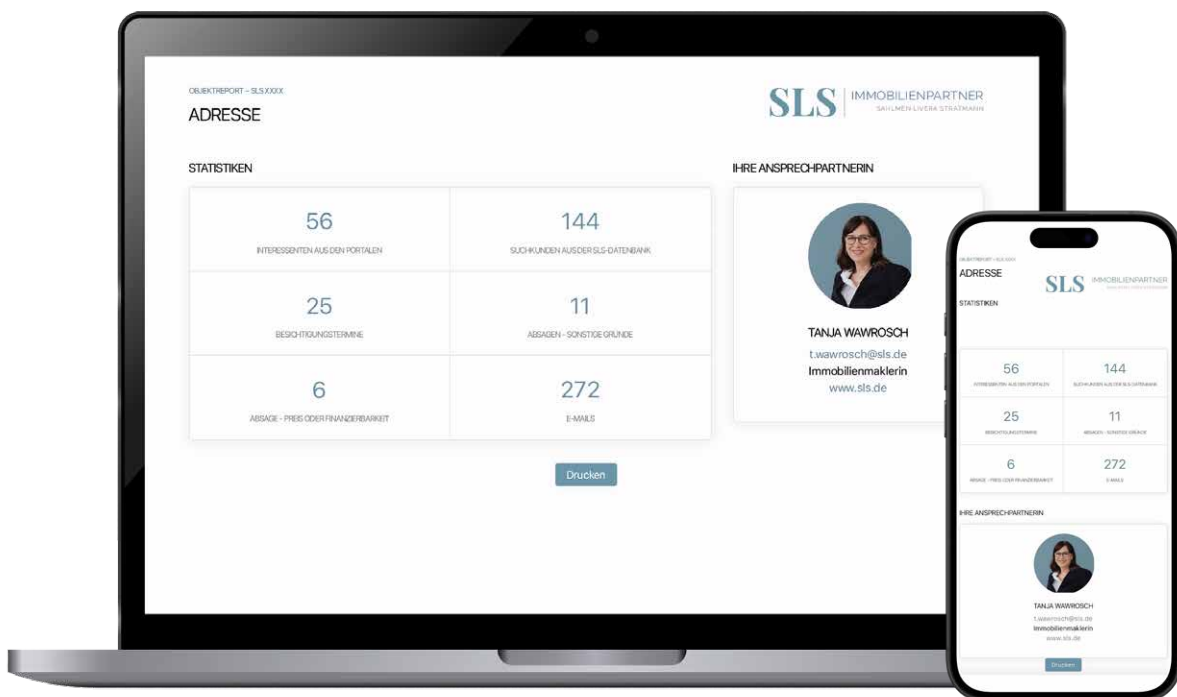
OBJEKTREPORT – SLS XXXX
ADRESSE

SLS | IMMOBILIENPARTNER
SAHLMEN LIVERA STRATMANN

STATISTIKEN

| 56 | 144 |
|---|---|
| INTERESSENTEN AUS DEN PORTALEN | SUCHKUNDEN AUS DER SLS-DATENBANK |
| 25 | 11 |
| BESICHTIGUNGSTERMINE | ABSAGEN - SONSTIGE GRÜNDE |
| 6 | 272 |
| ABSAGE - PREIS ODER FINANZIERBARKEIT | E-MAILS |

Drucken

IHRE ANSPRECHPARTNERIN

TANJA WAWROSCH
t.wawrosch@sls.de
Immobilienmaklerin
www.sls.de

OBJEKTREPORT – SLS XXXX
ADRESSE
SLS IMMOBILIENPARTNER
SAHLMEN LIVERA STRATMANN
STATISTIKEN

| 56 | 144 |
|---|---|
| INTERESSENTEN AUS DEN PORTALEN | SUCHKUNDEN AUS DER SLS-DATENBANK |
| 25 | 11 |
| BESICHTIGUNGSTERMINE | ABSAGEN - SONSTIGE GRÜNDE |
| 6 | 272 |
| ABSAGE - PREIS ODER FINANZIERBARKEIT | E-MAILS |

IHRE ANSPRECHPARTNERIN

TANJA WAWROSCH
t.wawrosch@sls.de
Immobilienmaklerin
www.sls.de

Drucken